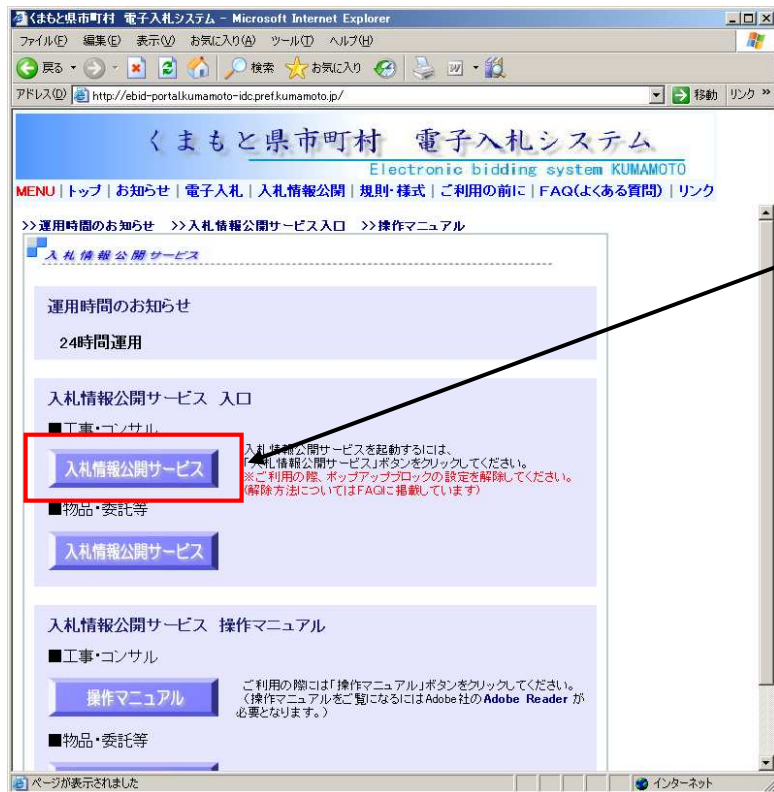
くまもと県市町村 電子入札システム - Microsoft Internet Explorer

ファイル(F) 編集(E) 表示(V) お気に入り(A) ツール(T) ヘルプ(H)

戻る 検索 お気に入り

アドレス(D) http://ebid-portal.kumamoto-idc.pref.kumamoto.jp/ 移動 リンク »

くまもと県市町村 電子入札システム
Electronic bidding system KUMAMOTO

MENU | トップ | お知らせ | 電子入札 | 入札情報公開 | 規則・様式 | ご利用の前に | FAQ(よくある質問) | リンク

>>運用時間のお知らせ >>入札情報公開サービス入口 >>操作マニュアル

入札情報公開サービス

運用時間のお知らせ

24時間運用

入札情報公開サービス 入口

■工事・コンサル

入札情報公開サービス

入札情報公開サービスを起動するには、「入札情報公開サービス」ボタンをクリックしてください。
※ご利用の際、ポップアップブロックの設定を解除してください。
(解除方法についてはFAQに掲載しています)

■物品・委託等

入札情報公開サービス

入札情報公開サービス 操作マニュアル

■工事・コンサル

操作マニュアル

ご利用の際には「操作マニュアル」ボタンをクリックしてください。
(操作マニュアルをご覧になるにはAdobe社のAdobe Readerが必要となります。)

■物品・委託等

ページが表示されました

インターネット